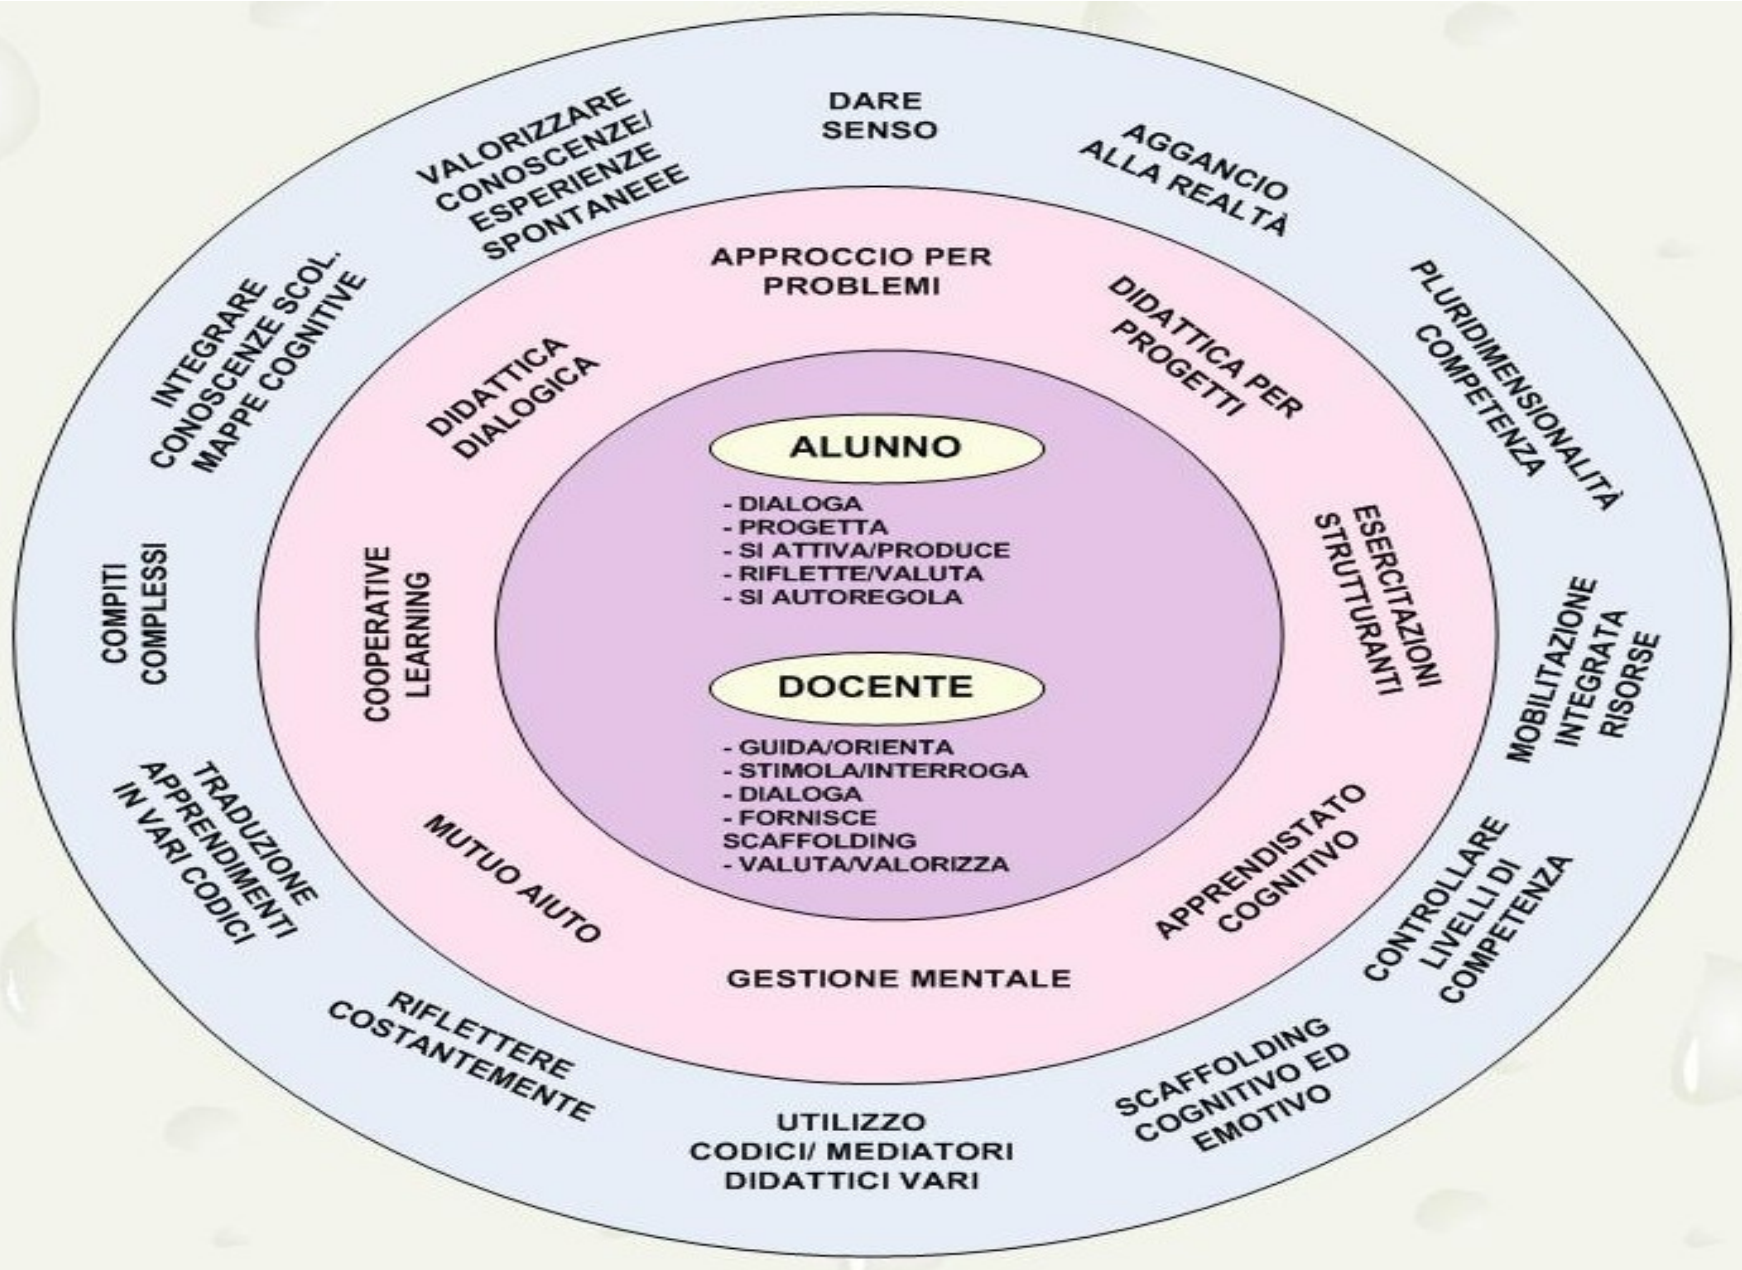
DARE SENSO

AGGANCIO ALLA REALTÀ

PLURIDIMENSIONALITÀ COMPETENZA

MOBILITAZIONE INTEGRATA RISORSE

CONTROLLARE LIVELLI DI COMPETENZA

SCAFFOLDING COGNITIVO ED EMOTIVO

UTILIZZO CODICI/ MEDIATORI DIDATTICI VARI

RIFLETTERE COSTANTEMENTE

TRADUZIONE APPRENDIMENTI IN VARI CODICI

COMPITI COMPLESSI

INTEGRARE CONOSCENZE SCOL. MAPPE COGNITIVE

VALORIZZARE CONOSCENZE/ ESPERIENZE SPONTANEEE

APPROCCIO PER PROBLEMI

DIDATTICA PER PROGETTI

ESERCITAZIONI STRUTTURANTI

APPRENDISTATO COGNITIVO

GESTIONE MENTALE

MUTUO AIUTO

COOPERATIVE LEARNING

DIDATTICA DIALOGICA

ALUNNO

- DIALOGA
- PROGETTA
- SI ATTIVA/PRODUCE
- RIFLETTE/VALUTA
- SI AUTOREGOLA

DOCENTE

- GUIDA/ORIENTA
- STIMOLA/INTERROGA
- DIALOGA
- FORNISCE SCAFFOLDING
- VALUTA/VALORIZZA